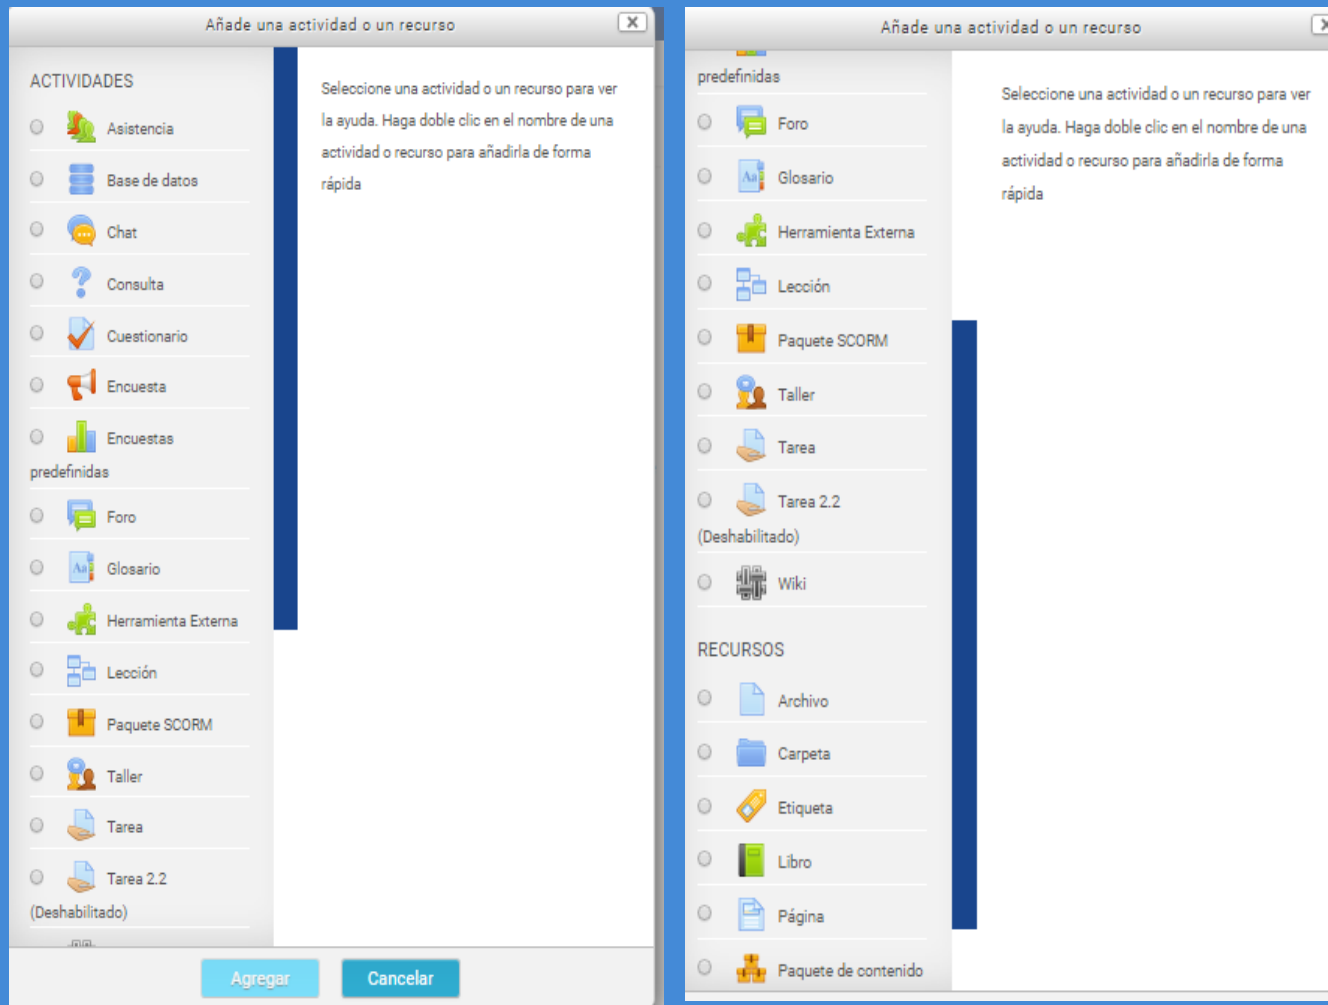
Añade una actividad o un recurso

ACTIVIDADES

Asistencia

Base de datos

Chat

Consulta

Cuestionario

Encuesta

Encuestas predefinidas

Foro

Glosario

Herramienta Externa

Lección

Paquete SCORM

Taller

Tarea

Tarea 2.2 (Deshabilitado)

Seleccione una actividad o un recurso para ver la ayuda. Haga doble clic en el nombre de una actividad o recurso para añadirla de forma rápida

Agregar

Cancelar

Añade una actividad o un recurso

predefinidas

Foro

Glosario

Herramienta Externa

Lección

Paquete SCORM

Taller

Tarea

Tarea 2.2 (Deshabilitado)

Wiki

RECURSOS

Archivo

Carpeta

Etiqueta

Libro

Página

Paquete de contenido

Seleccione una actividad o un recurso para ver la ayuda. Haga doble clic en el nombre de una actividad o recurso para añadirla de forma rápida